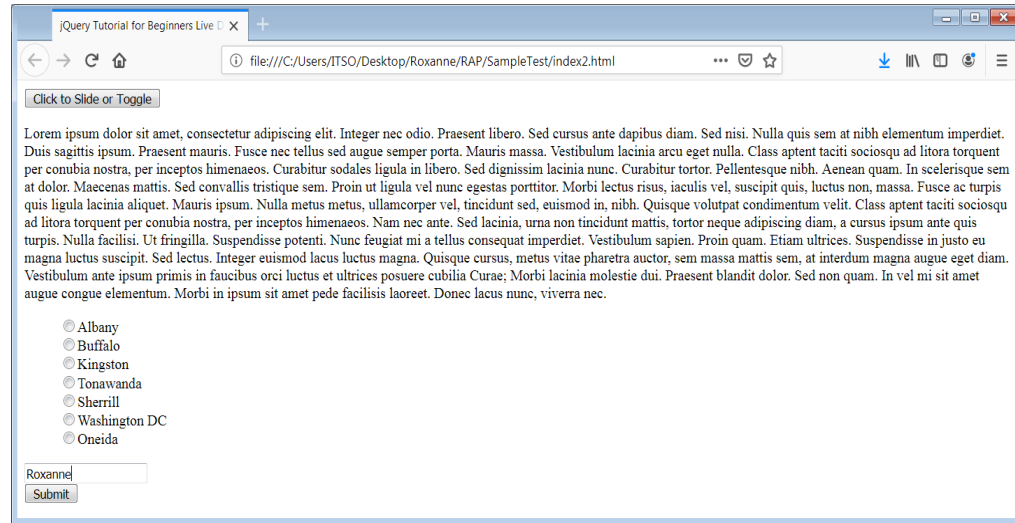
jQuery Tutorial for Beginners Live D ×
+

file:///C:/Users/ITSO/Desktop/Roxanne/RAP/SampleTest/index2.html

Click to Slide or Toggle

Lorem ipsum dolor sit amet, consectetur adipiscing elit. Integer nec odio. Praesent libero. Sed cursus ante dapibus diam. Sed nisi. Nulla quis sem at nibh elementum imperdiet. Duis sagittis ipsum. Praesent mauris. Fusce nec tellus sed augue semper porta. Mauris massa. Vestibulum lacinia arcu eget nulla. Class aptent taciti sociosqu ad litora torquent per conubia nostra, per inceptos himenaeos. Curabitur sodales ligula in libero. Sed dignissim lacinia nunc. Curabitur tortor. Pellentesque nibh. Aenean quam. In scelerisque sem at dolor. Maecenas mattis. Sed convallis tristique sem. Proin ut ligula vel nunc egestas porttitor. Morbi lectus risus, iaculis vel, suscipit quis, luctus non, massa. Fusce ac turpis quis ligula lacinia aliquet. Mauris ipsum. Nulla metus metus, ullamcorper vel, tincidunt sed, euismod in, nibh. Quisque volutpat condimentum velit. Class aptent taciti sociosqu ad litora torquent per conubia nostra, per inceptos himenaeos. Nam nec ante. Sed lacinia, urna non tincidunt mattis, tortor neque adipiscing diam, a cursus ipsum ante quis turpis. Nulla facilisi. Ut fringilla. Suspendisse potenti. Nunc feugiat mi a tellus consequat imperdiet. Vestibulum sapien. Proin quam. Etiam ultrices. Suspendisse in justo eu magna luctus suscipit. Sed lectus. Integer euismod lacus luctus magna. Quisque cursus, metus vitae pharetra auctor, sem massa mattis sem, at interdum magna augue eget diam. Vestibulum ante ipsum primis in faucibus orci luctus et ultrices posuere cubilia Curae; Morbi lacinia molestie dui. Praesent blandit dolor. Sed non quam. In vel mi sit amet augue congue elementum. Morbi in ipsum sit amet pede facilisis laoreet. Donec lacus nunc, viverra nec.

Albany
Buffalo
Kingston
Tonawanda
Sherrill
Washington DC
Oneida

Roxanne
Submit